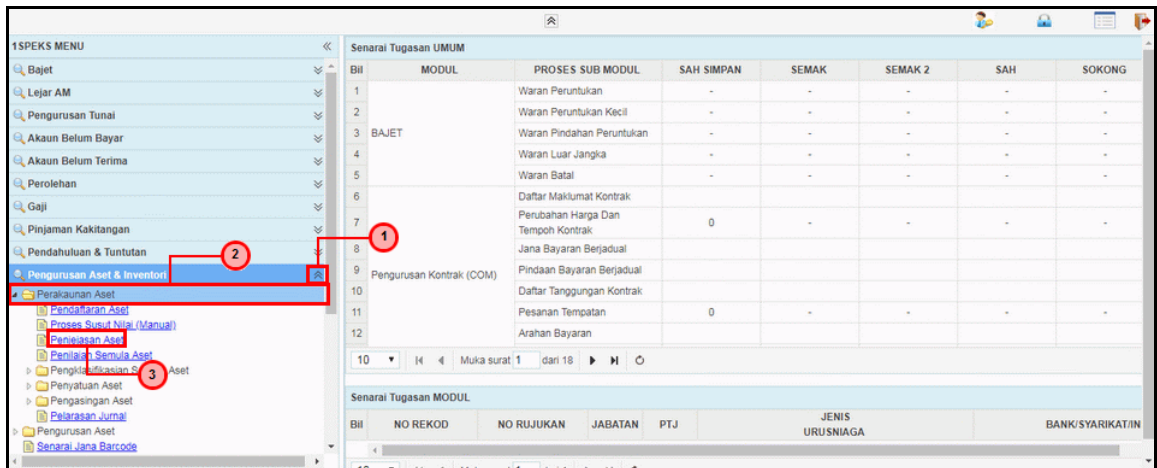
1SPEKS MENU
Bajet
Lejar AM
Pengurusan Tunai
Akaun Belum Bayar
Akaun Belum Terima
Perolehan
Gaji
Pinjaman Kakitangan
Pendahuluan & Tuntutan
Pengurusan Aset & Inventori
Perakaunan Aset
Pendaftaran Aset
Proses Susut Nilai (Manual)
Pelupusan Aset
Penilaian Semula Aset
Pengklasifikasian S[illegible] Aset
Penyatuan Aset
Pengasingan Aset
Pelarasan Jurnal
Pengurusan Aset
Senarai Jana Barcode

1
2
3

Senarai Tugasan UMUM

| Bil | MODUL | PROSES SUB MODUL | SAH SIMPAN | SEMAK | SEMAK 2 | SAH | SOKONG |
|---|---|---|---|---|---|---|---|
| 1 | BAJET | Waran Peruntukan | - | - | - | - | - |
| 2 | | Waran Peruntukan Kecil | - | - | - | - | - |
| 3 | | Waran Pindahan Peruntukan | - | - | - | - | - |
| 4 | | Waran Luar Jangka | - | - | - | - | - |
| 5 | | Waran Batal | - | - | - | - | - |
| 6 | Pengurusan Kontrak (COM) | Daftar Maklumat Kontrak | | | | | |
| 7 | | Perubahan Harga Dan Tempoh Kontrak | 0 | - | - | - | - |
| 8 | | Jana Bayaran Berjadual | | | | | |
| 9 | | Pindaan Bayaran Berjadual | | | | | |
| 10 | | Daftar Tanggungan Kontrak | | | | | |
| 11 | | Pesanan Tempatan | 0 | - | - | - | - |
| 12 | | Arahan Bayaran | | | | | |

10 Muka surat 1 dari 18

Senarai Tugasan MODUL

| Bil | NO REKOD | NO RUJUKAN | JABATAN | PTJ | JENIS URUSNIAGA | BANK/SYARIKAT/IN |
|---|---|---|---|---|---|---|